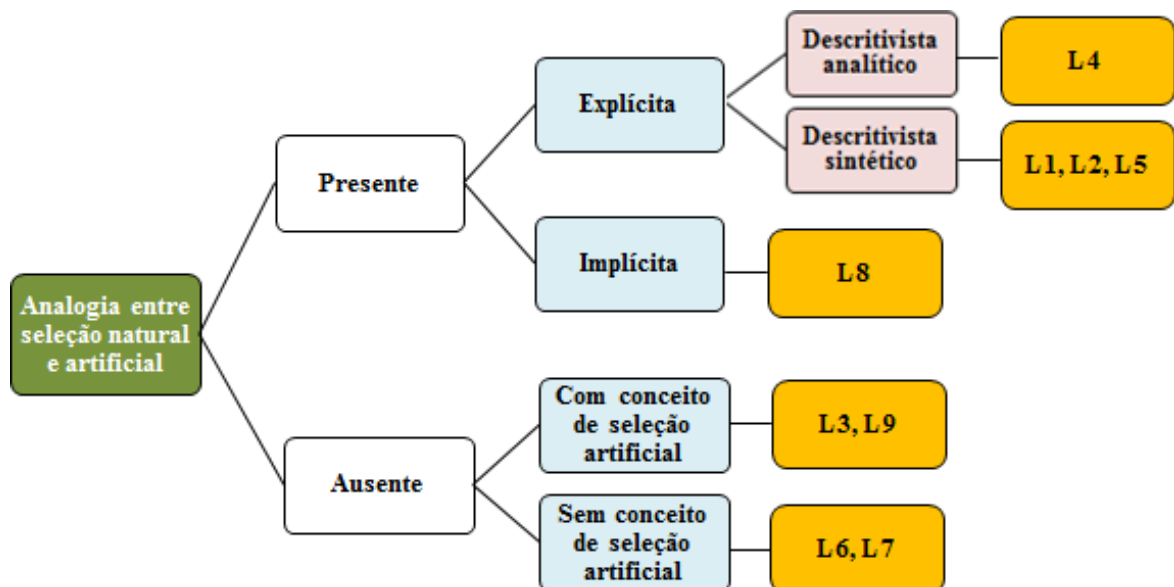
Analogia entre seleção natural e artificial

Presente

Explícita

Descritivista analítico

L 4

Descritivista sintético

L 1, L 2, L 5

Implícita

L 8

Ausente

Com conceito de seleção artificial

L 3, L 9

Sem conceito de seleção artificial

L 6, L 7